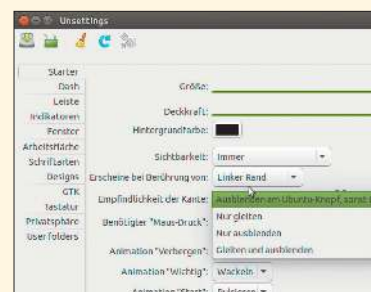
Unsettings

Starter
Dash
Leiste
Indikatoren
Fenster
Arbeitsfläche
Schriftarten
Designs
GTK
Tastatur
Privatsphäre
User folders

Größe:
Deckkraft:
Hintergrundfarbe:
Sichtbarkeit: Immer
Erscheine bei Berührung von: Linker Rand
Empfindlichkeit der Kante: Ausblenden am Ubuntu-Knopf, sonst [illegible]
Benötigter "Maus-Druck": Nur gleiten
Nur ausblenden
Animation "Verbergen": Gleiten und ausblenden
Animation "Wichtig": Wackeln
Animation "Start": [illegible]